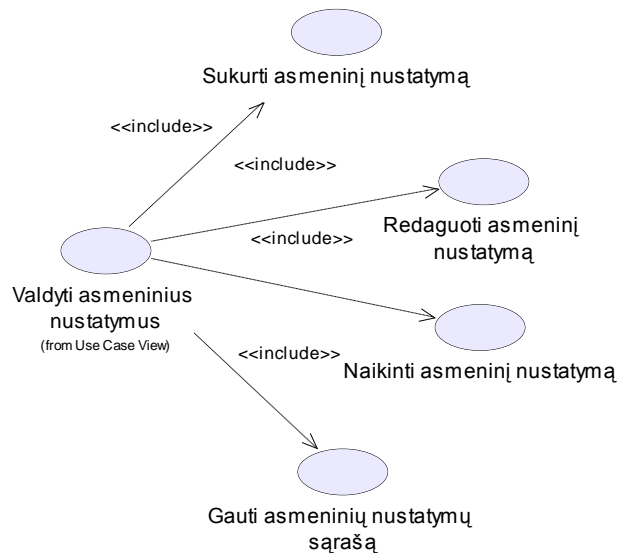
Sukurti asmeninį nustatymą

<<include>>

<<include>>

Redaguoti asmeninį nustatymą

<<include>>

Valdyti asmeninius nustatymus
(from Use Case View)

<<include>>

Naikinti asmeninį nustatymą

Gauti asmeninių nustatymų sąrašą